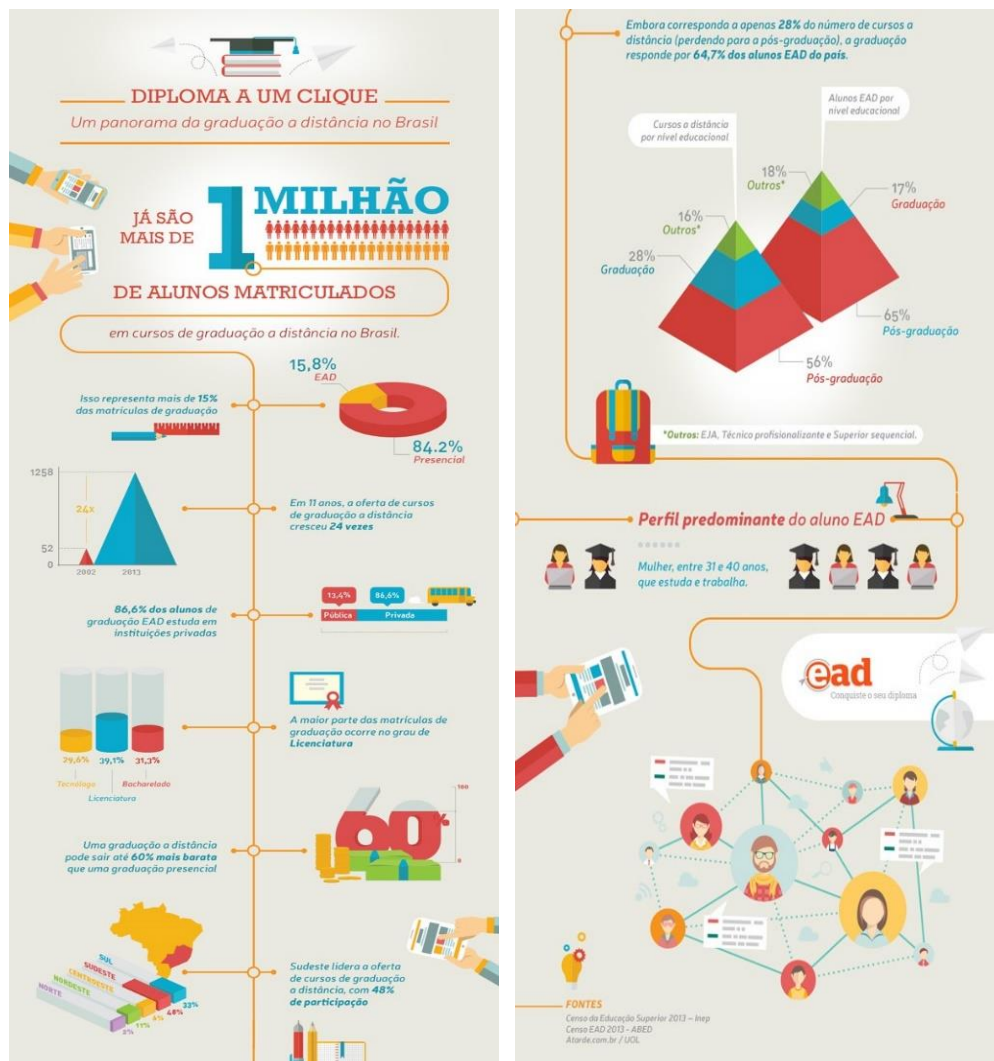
DIPLOMA A UM CLIQUE

Um panorama da graduação a distância no Brasil

JÁ SÃO MAIS DE 1 MILHÃO DE ALUNOS MATRICULADOS

em cursos de graduação a distância no Brasil.

Isso representa mais de 15% das matrículas de graduação

15,8% EAD

84.2% Presencial

1258

24x

52

0

2002 2013

Em 11 anos, a oferta de cursos de graduação a distância cresceu 24 vezes

86,6% dos alunos de graduação EAD estuda em instituições privadas

13,4% Pública

86,6% Privado

29,6% Tecnólogo

39,1% Licenciatura

31,3% Bacharelado

A maior parte das matrículas de graduação ocorre no grau de Licenciatura

Uma graduação a distância pode sair até 60% mais barata que uma graduação presencial

100

60%

SUL

SUDESTE

CENTROESTE

NORDESTE

NORTE

33%

48%

11%

6%

6%

Sudeste lidera a oferta de cursos de graduação a distância, com 48% de participação

Embora corresponda a apenas 28% do número de cursos a distância (perdendo para a pós-graduação), a graduação responde por 64,7% dos alunos EAD do país.

Cursos a distância por nível educacional

Alunos EAD por nível educacional

18% Outros*

17% Graduação

16% Outros*

28% Graduação

65% Pós-graduação

56% Pós-graduação

*Outros: EJA, Técnico profissionalizante e Superior sequencial.

Perfil predominante do aluno EAD

Mulher, entre 31 e 40 anos, que estuda e trabalha.

ead

Conquiste o seu diploma

FONTES

Censo da Educação Superior 2013 – Inep

Censo EAD 2013 - ABED

Atarde.com.br / UOL